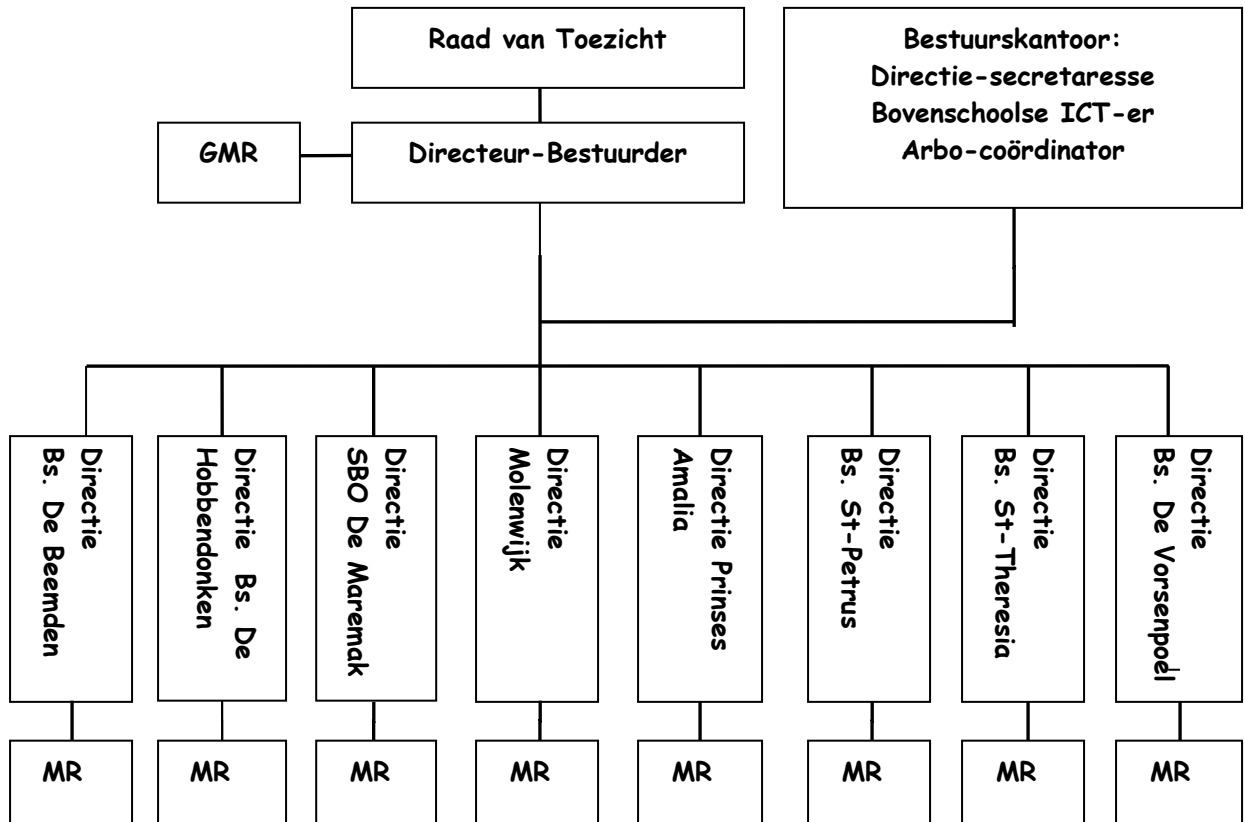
Raad van Toezicht

Bestuurskantoor:
Directie-secretaresse
Bovenschoolse ICT-er
Arbo-coördinator

GMR

Directeur-Bestuurder

Directie Bs. De Beemden

Directie Bs. De Hobbendonken

Directie SBO De Maremak

Directie Molenwijk

Directie Prinses Amalia

Directie Bs. St-Petrus

Directie Bs. St-Theresia

Directie Bs. De Vorsenpoel

MR

MR

MR

MR

MR

MR

MR

MR